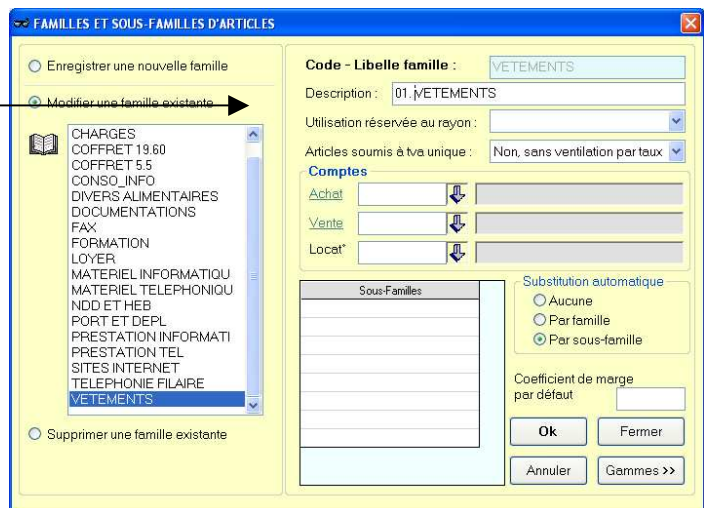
FAMILLES ET SOUS-FAMILLES D'ARTICLES

Enregistrer une nouvelle famille

Modifier une famille existante

CHARGES
COFFRET 19.60
COFFRET 5.5
CONSO_INFO
DIVERS ALIMENTAIRES
DOCUMENTATIONS
FAX
FORMATION
LOYER
MATERIEL INFORMATIQU
MATERIEL TELEPHONIQU
NDD ET HEB
PORT ET DEPL
PRESTATION INFORMATI
PRESTATION TEL
SITES INTERNET
TELEPHONIE FILAIRE
VETEMENTS

Supprimer une famille existante

Code - Libelle famille : VETEMENTS

Description : 01.VETEMENTS

Utilisation réservée au rayon :

Articles soumis à tva unique : Non, sans ventilation par taux

Comptes

Achat

Vente

Locat°

Sous-Familles

Substitution automatique
Aucune
Par famille
Par sous-famille

Coefficient de marge par défaut

Ok

Fermer

Annuler

Gammes >>